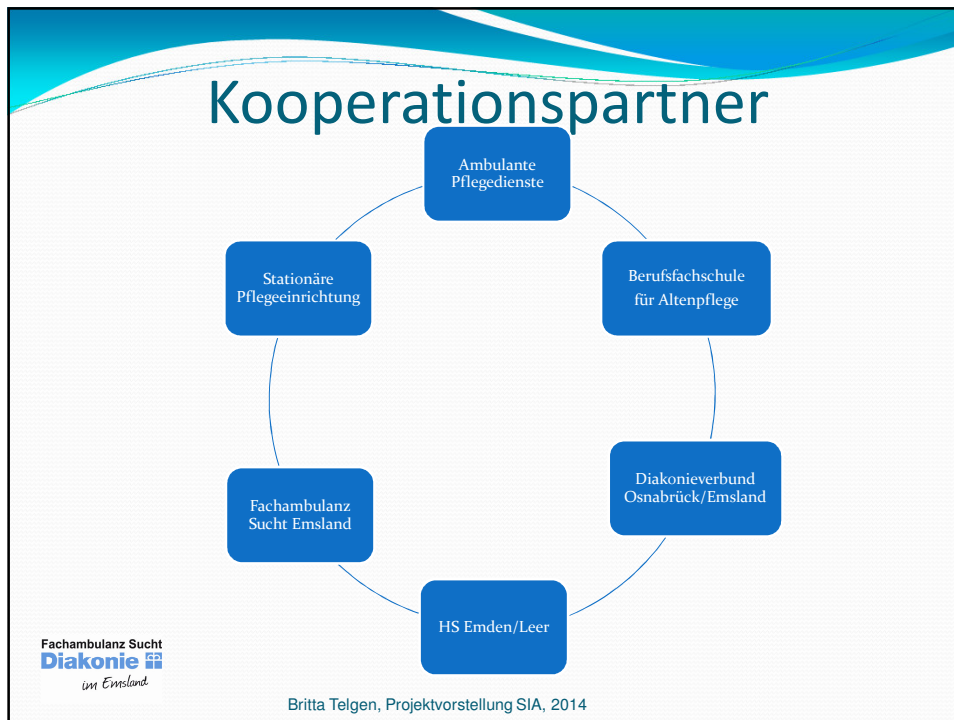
Kooperationspartner

Ambulante Pflegedienste

Berufsfachschule für Altenpflege

Diakonieverbund Osnabrück/Emsland

HS Emden/Leer

Fachambulanz Sucht Emsland

Stationäre Pflegeeinrichtung

Fachambulanz Sucht
Diakonie
im Emsland

Britta Telgen, Projektvorstellung SIA, 2014